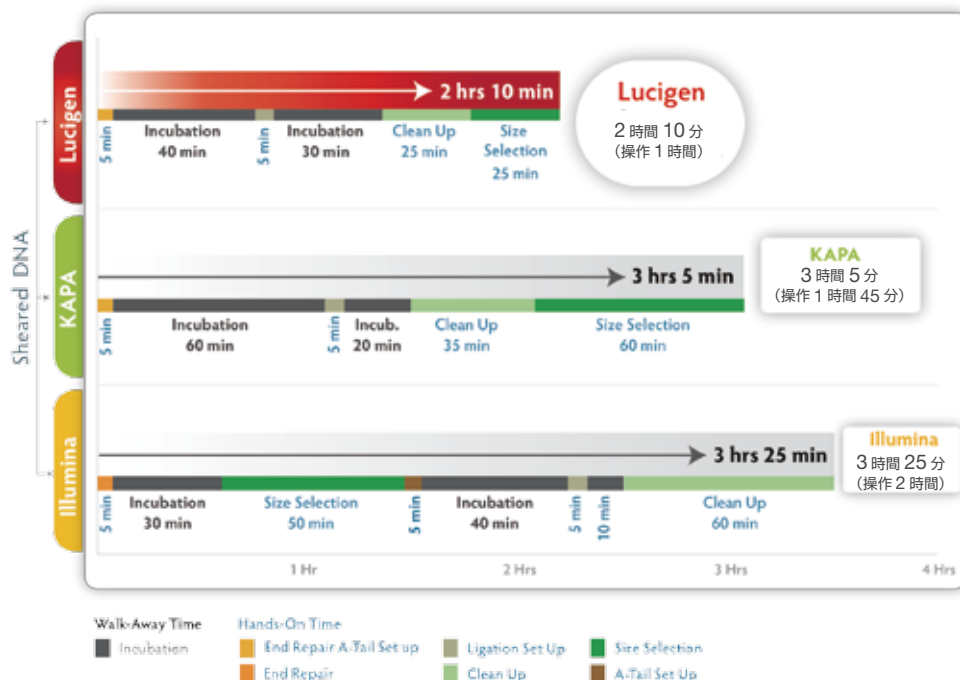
Sheared DNA

Lucigen

2 hrs 10 min

5 min
Incubation 40 min
5 min
Incubation 30 min
Clean Up 25 min
Size Selection 25 min

Lucigen
2 時間 10 分
（操作 1 時間）

KAPA

3 hrs 5 min

5 min
Incubation 60 min
5 min
Incub. 20 min
Clean Up 35 min
Size Selection 60 min

KAPA
3 時間 5 分
（操作 1 時間 45 分）

Illumina

3 hrs 25 min

5 min
Incubation 30 min
Size Selection 50 min
5 min
Incubation 40 min
5 min
10 min
Clean Up 60 min

Illumina
3 時間 25 分
（操作 2 時間）

1 Hr
2 Hrs
3 Hrs
4 Hrs

Walk-Away Time
Incubation

Hands-On Time
End Repair A-Tail Set up
End Repair
Ligation Set Up
Clean Up
Size Selection
A-Tail Set Up